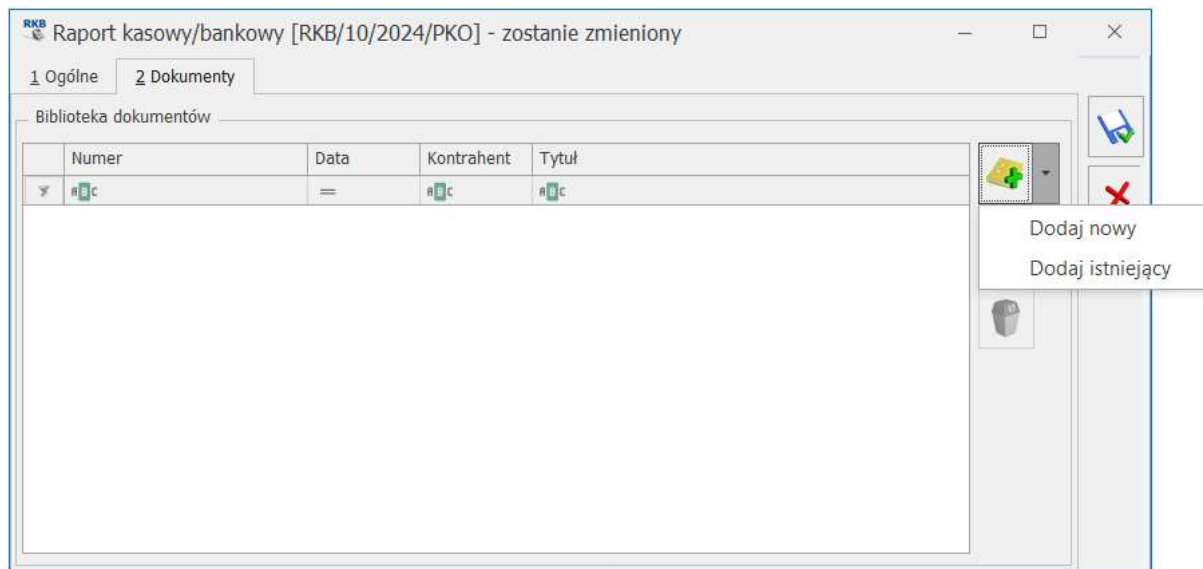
RKB Raport kasowy/bankowy [RKB/10/2024/PKO] - zostanie zmieniony

1 Ogólne
2 Dokumenty

Biblioteka dokumentów

| | Numer | Data | Kontrahent | Tytuł |
|---|---|---|---|---|
| | ABC | = | ABC | ABC |

Dodaj nowy
Dodaj istniejący